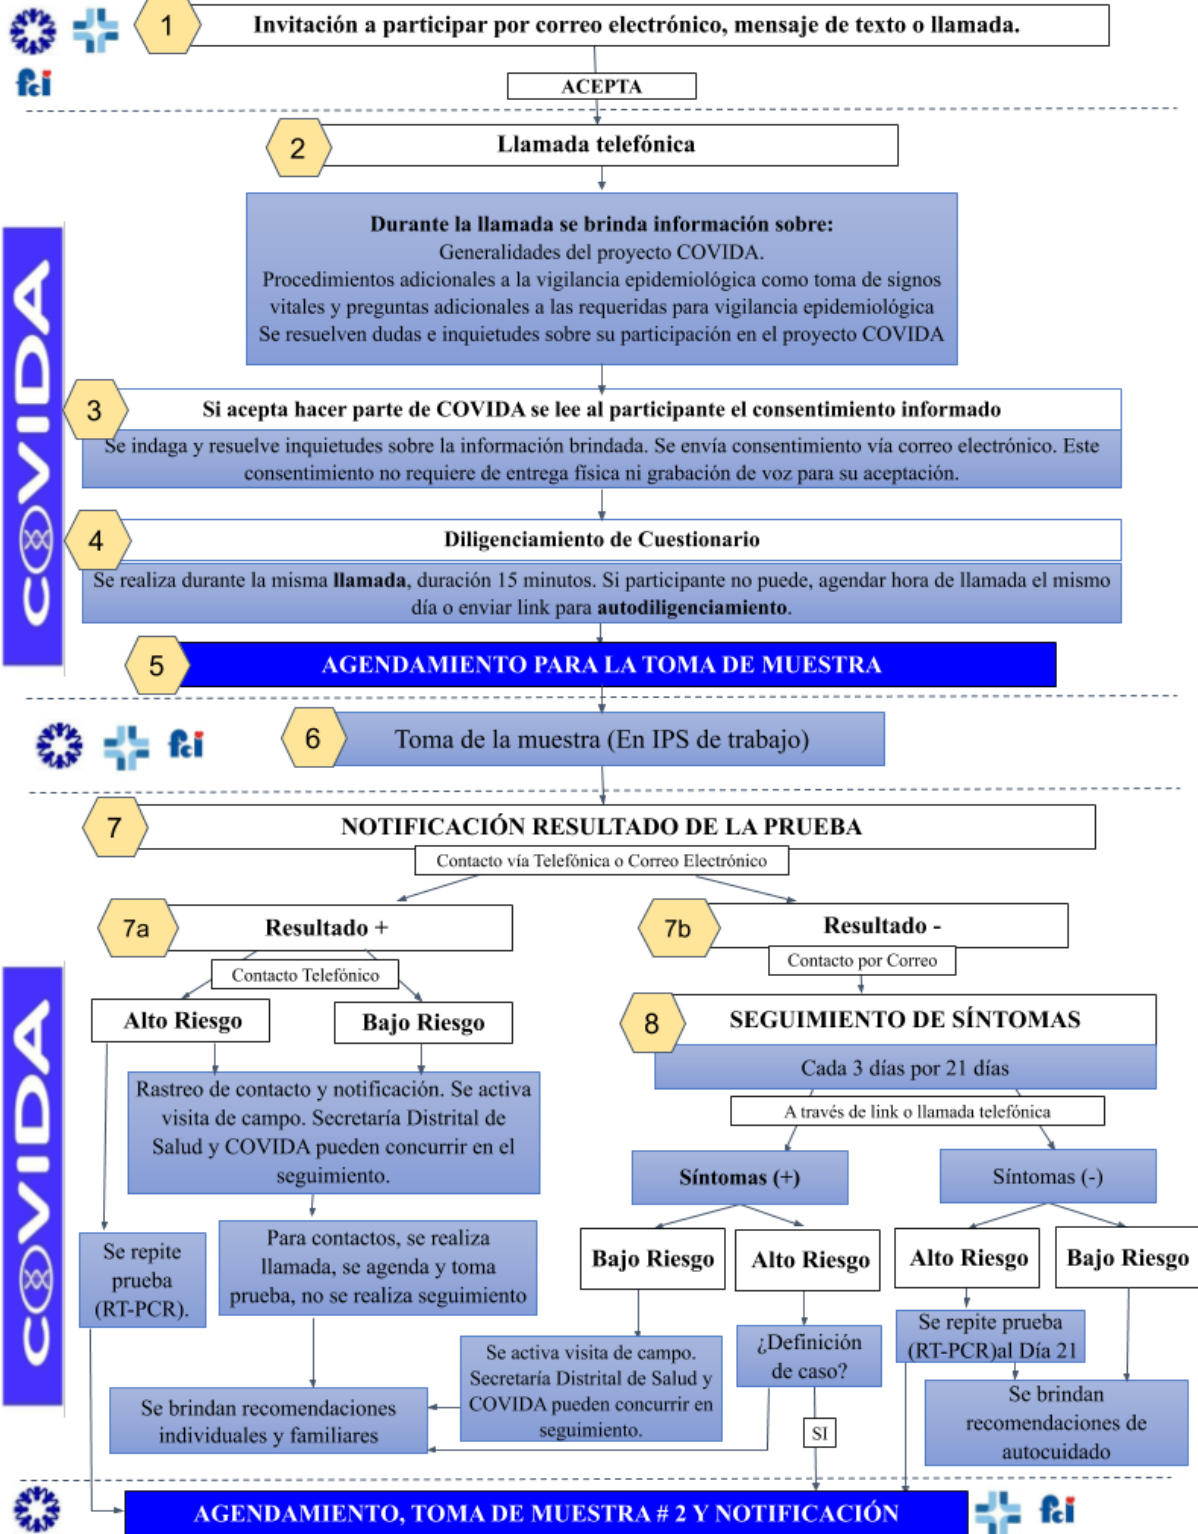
fci

1 Invitación a participar por correo electrónico, mensaje de texto o llamada.

ACEPTA

2 Llamada telefónica

Durante la llamada se brinda información sobre:
Generalidades del proyecto COVIDA.
Procedimientos adicionales a la vigilancia epidemiológica como toma de signos vitales y preguntas adicionales a las requeridas para vigilancia epidemiológica
Se resuelven dudas e inquietudes sobre su participación en el proyecto COVIDA

COVIDA

3 Si acepta hacer parte de COVIDA se lee al participante el consentimiento informado
Se indaga y resuelve inquietudes sobre la información brindada. Se envía consentimiento vía correo electrónico. Este consentimiento no requiere de entrega física ni grabación de voz para su aceptación.

4 Diligenciamiento de Cuestionario
Se realiza durante la misma **llamada**, duración 15 minutos. Si participante no puede, agendar hora de llamada el mismo día o enviar link para **autodiligenciamiento**.

5 AGENDAMIENTO PARA LA TOMA DE MUESTRA

fci

6 Toma de la muestra (En IPS de trabajo)

7 NOTIFICACIÓN RESULTADO DE LA PRUEBA
Contacto vía Telefónica o Correo Electrónico

7a Resultado +
Contacto Telefónico

7b Resultado -
Contacto por Correo

COVIDA

Alto Riesgo

Bajo Riesgo

Rastreo de contacto y notificación. Se activa visita de campo. Secretaría Distrital de Salud y COVIDA pueden concurrir en el seguimiento.

Se repite prueba (RT-PCR).

Para contactos, se realiza llamada, se agenda y toma prueba, no se realiza seguimiento

Se brindan recomendaciones individuales y familiares

8 SEGUIMIENTO DE SÍNTOMAS
Cada 3 días por 21 días
A través de link o llamada telefónica

Síntomas (+)

Síntomas (-)

Bajo Riesgo

Alto Riesgo

Alto Riesgo

Bajo Riesgo

Se activa visita de campo. Secretaría Distrital de Salud y COVIDA pueden concurrir en el seguimiento.

¿Definición de caso?

SI

Se repite prueba (RT-PCR)al Día 21

Se brindan recomendaciones de autocuidado

AGENDAMIENTO, TOMA DE MUESTRA # 2 Y NOTIFICACIÓN

fci